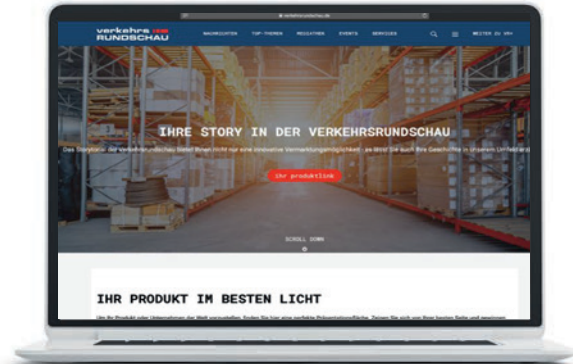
verkehrs RUNDSCHAU

NACHRICHTEN TOP-THEMEN MEDIATHEK EVENTS SERVICES WEITER ZU VRV

IHRE STORY IN DER VERKEHRSRUNDSCHAU

Das Storytelling der Verkehrsrundschau bietet Ihnen nicht nur eine innovative Vermarktungsmöglichkeit - es lässt Sie auch Ihre Geschichte in unserem Umfeld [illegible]

Ihr produktlink

SCROLL DOWN

IHR PRODUKT IM BESTEN LICHT

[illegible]